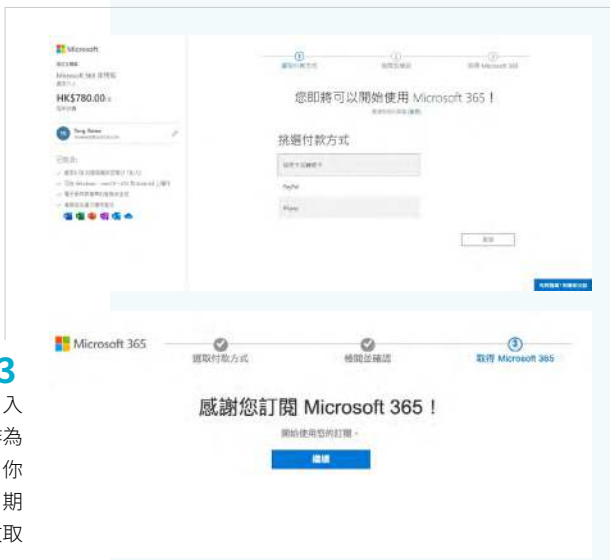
Microsoft

Microsoft 365 家用版

HK$780.00

您即將可以開始使用 Microsoft 365！

挑選付款方式

PayPal

Microsoft 365

選取付款方式

檢閱並確認

取得 Microsoft 365

感謝您訂閱 Microsoft 365！

開始使用您的訂閱。

繼續

3

入

為

你

期

取